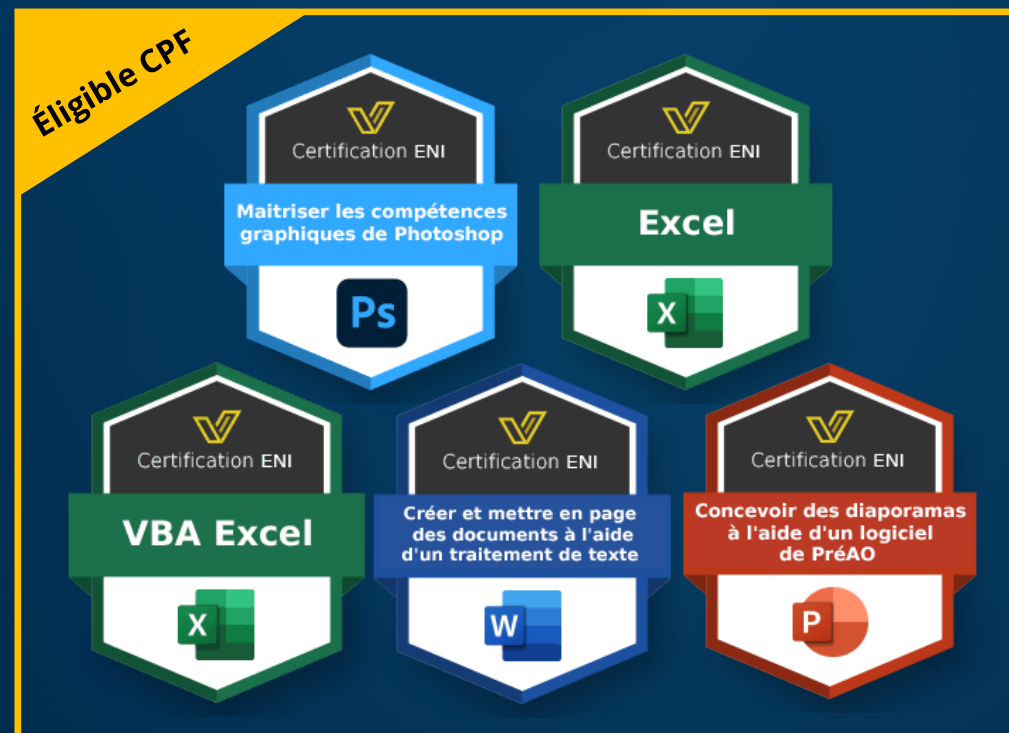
Éligible CPF

Certification ENI

Maitriser les compétences graphiques de Photoshop

Ps

Certification ENI

Excel

X

Certification ENI

VBA Excel

X

Certification ENI

Créer et mettre en page des documents à l'aide d'un traitement de texte

W

Certification ENI

Concevoir des diaporamas à l'aide d'un logiciel de PréAO

P